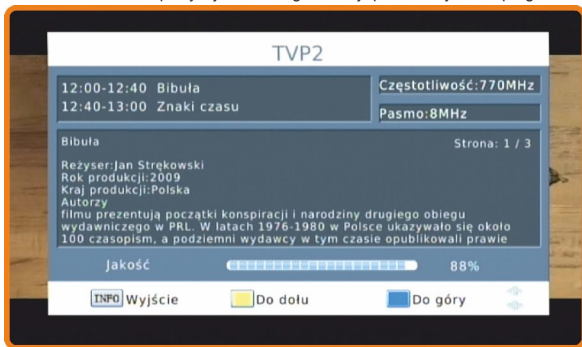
TVP2

12:00-12:40 Bibuła
12:40-13:00 Znaki czasu

Częstotliwość:770MHz

Pasmo:8MHz

Bibuła

Strona: 1 / 3

Reżyser:Jan Strękowski
Rok produkcji:2009
Kraj produkcji:Polska
Autorzy
filmu prezentują początki konspiracji i narodziny drugiego obiegu wydawniczego w PRL. W latach 1976-1980 w Polsce ukazywało się około 100 czasopism, a podziemni wydawcy w tym czasie opublikowali prawie

Jakość

88%

INFO Wyjście

Do dołu

Do góry